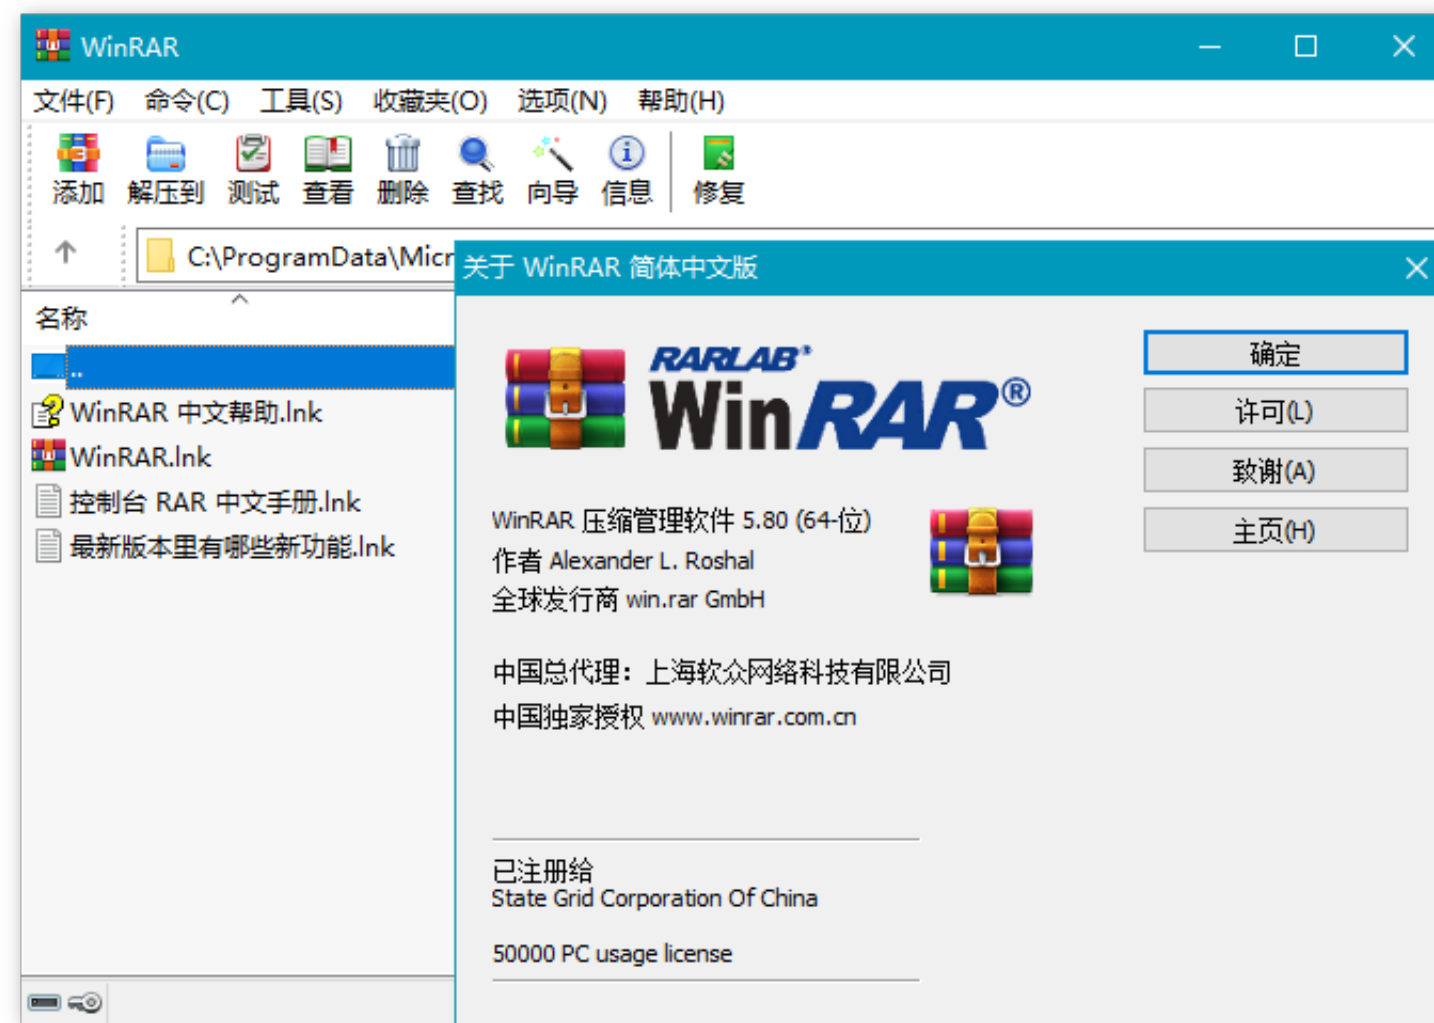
WinRAR

文件(F) 命令(C) 工具(S) 收藏夹(O) 选项(N) 帮助(H)

添加 解压到 测试 查看 删除 查找 向导 信息 修复

C:\ProgramData\Micr

名称

..

WinRAR 中文帮助.lnk

WinRAR.lnk

控制台 RAR 中文手册.lnk

最新版本里有哪些新功能.lnk

关于 WinRAR 简体中文版

RARLAB

WinRAR®

确定

许可(L)

致谢(A)

主页(H)

WinRAR 压缩管理软件 5.80 (64-位)
作者 Alexander L. Roshal
全球发行商 win.rar GmbH

中国总代理：上海软众网络科技有限公司
中国独家授权 www.winrar.com.cn

已注册给
State Grid Corporation Of China

50000 PC usage license